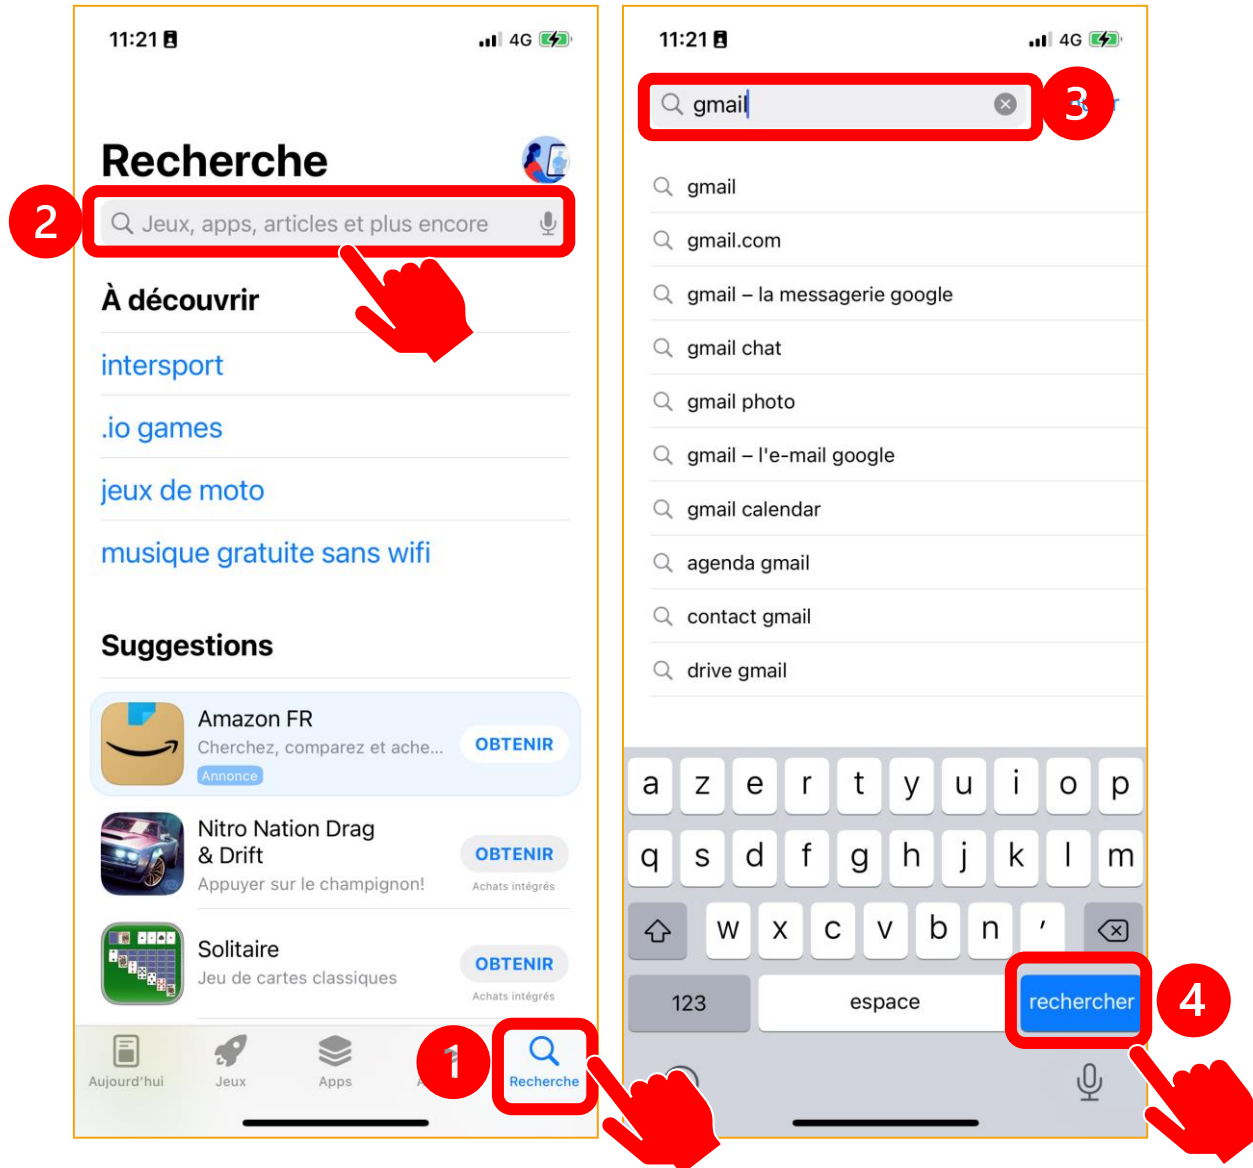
11:21

4G

Recherche

2

Jeux, apps, articles et plus encore

À découvrir

intersport

.io games

jeux de moto

musique gratuite sans wifi

Suggestions

Amazon FR
Cherchez, comparez et ache...
Annonce
OBTENIR

Nitro Nation Drag & Drift
Appuyer sur le champignon!
OBTENIR
Achats intégrés

Solitaire
Jeu de cartes classiques
OBTENIR
Achats intégrés

Aujourd'hui Jeux Apps A

1

Recherche

11:21

4G

gmail

3

gmail

gmail.com

gmail – la messagerie google

gmail chat

gmail photo

gmail – l'e-mail google

gmail calendar

agenda gmail

contact gmail

drive gmail

a z e r t y u i o p

q s d f g h j k l m

w x c v b n '

123 espace rechercher

4